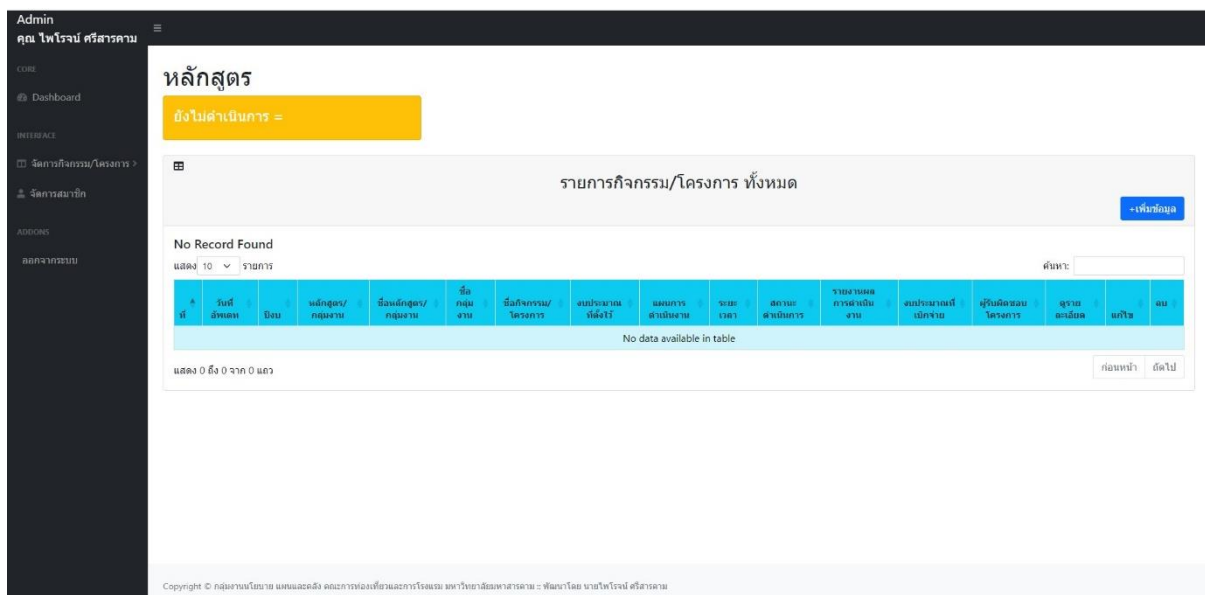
Admin
คุณ ไพโรจน์ ศรีสารคาม

CORE

Dashboard

INTERFACE

จัดการกิจกรรม/โครงการ >

จัดการสมาชิก

ADDONS

ออกจากระบบ

หลักสูตร

ยังไม่ดำเนินการ =

รายการกิจกรรม/โครงการ ทั้งหมด

+เพิ่มข้อมูล

No Record Found

แสดง 10 รายการ

ค้นหา:

| ที่ | วันที่ อัพเดท | ปีงบ | หลักสูตร/ กลุ่มงาน | ชื่อหลักสูตร/ กลุ่มงาน | ชื่อ กลุ่ม งาน | ชื่อกิจกรรม/ โครงการ | งบประมาณ ที่ตั้งไว้ | แผนการ ดำเนินงาน | ระยะ เวลา | สถานะ ดำเนินการ | รายงานผล การดำเนิน งาน | งบประมาณที่ เบิกจ่าย | ผู้รับผิดชอบ โครงการ | ดูราย ละเอียด | แก้ไข | ลบ |
|---|---|---|---|---|---|---|---|---|---|---|---|---|---|---|---|---|
| No data available in table | | | | | | | | | | | | | | | | |

แสดง 0 ถึง 0 จาก 0 แถว

ก่อนหน้า ถัดไป

Copyright © กลุ่มงานนโยบาย แผนและคลัง คณะการท่องเที่ยวและการโรงแรม มหาวิทยาลัยมหาสารคาม :: พัฒนาโดย นายไพโรจน์ ศรีสารคาม